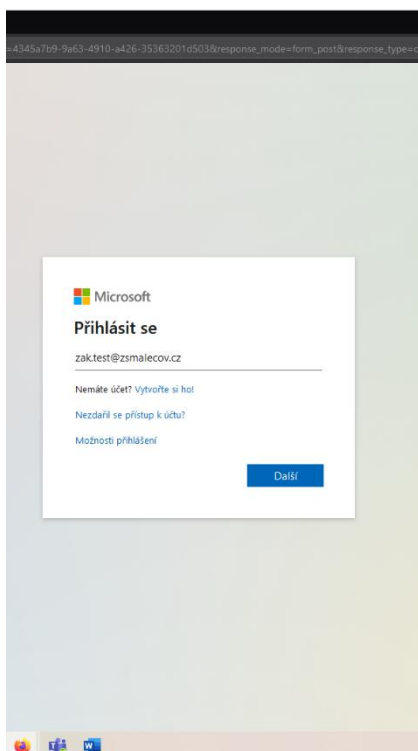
=4345a7b9-9a63-4910-a426-35363201d503&response_mode=form_post&response_type=c

Microsoft

Přihlásit se

zak.test@zsmalecov.cz

Nemáte účet? Vytvořte si ho!

Nezdařil se přístup k účtu?

Možnosti přihlášení

Další